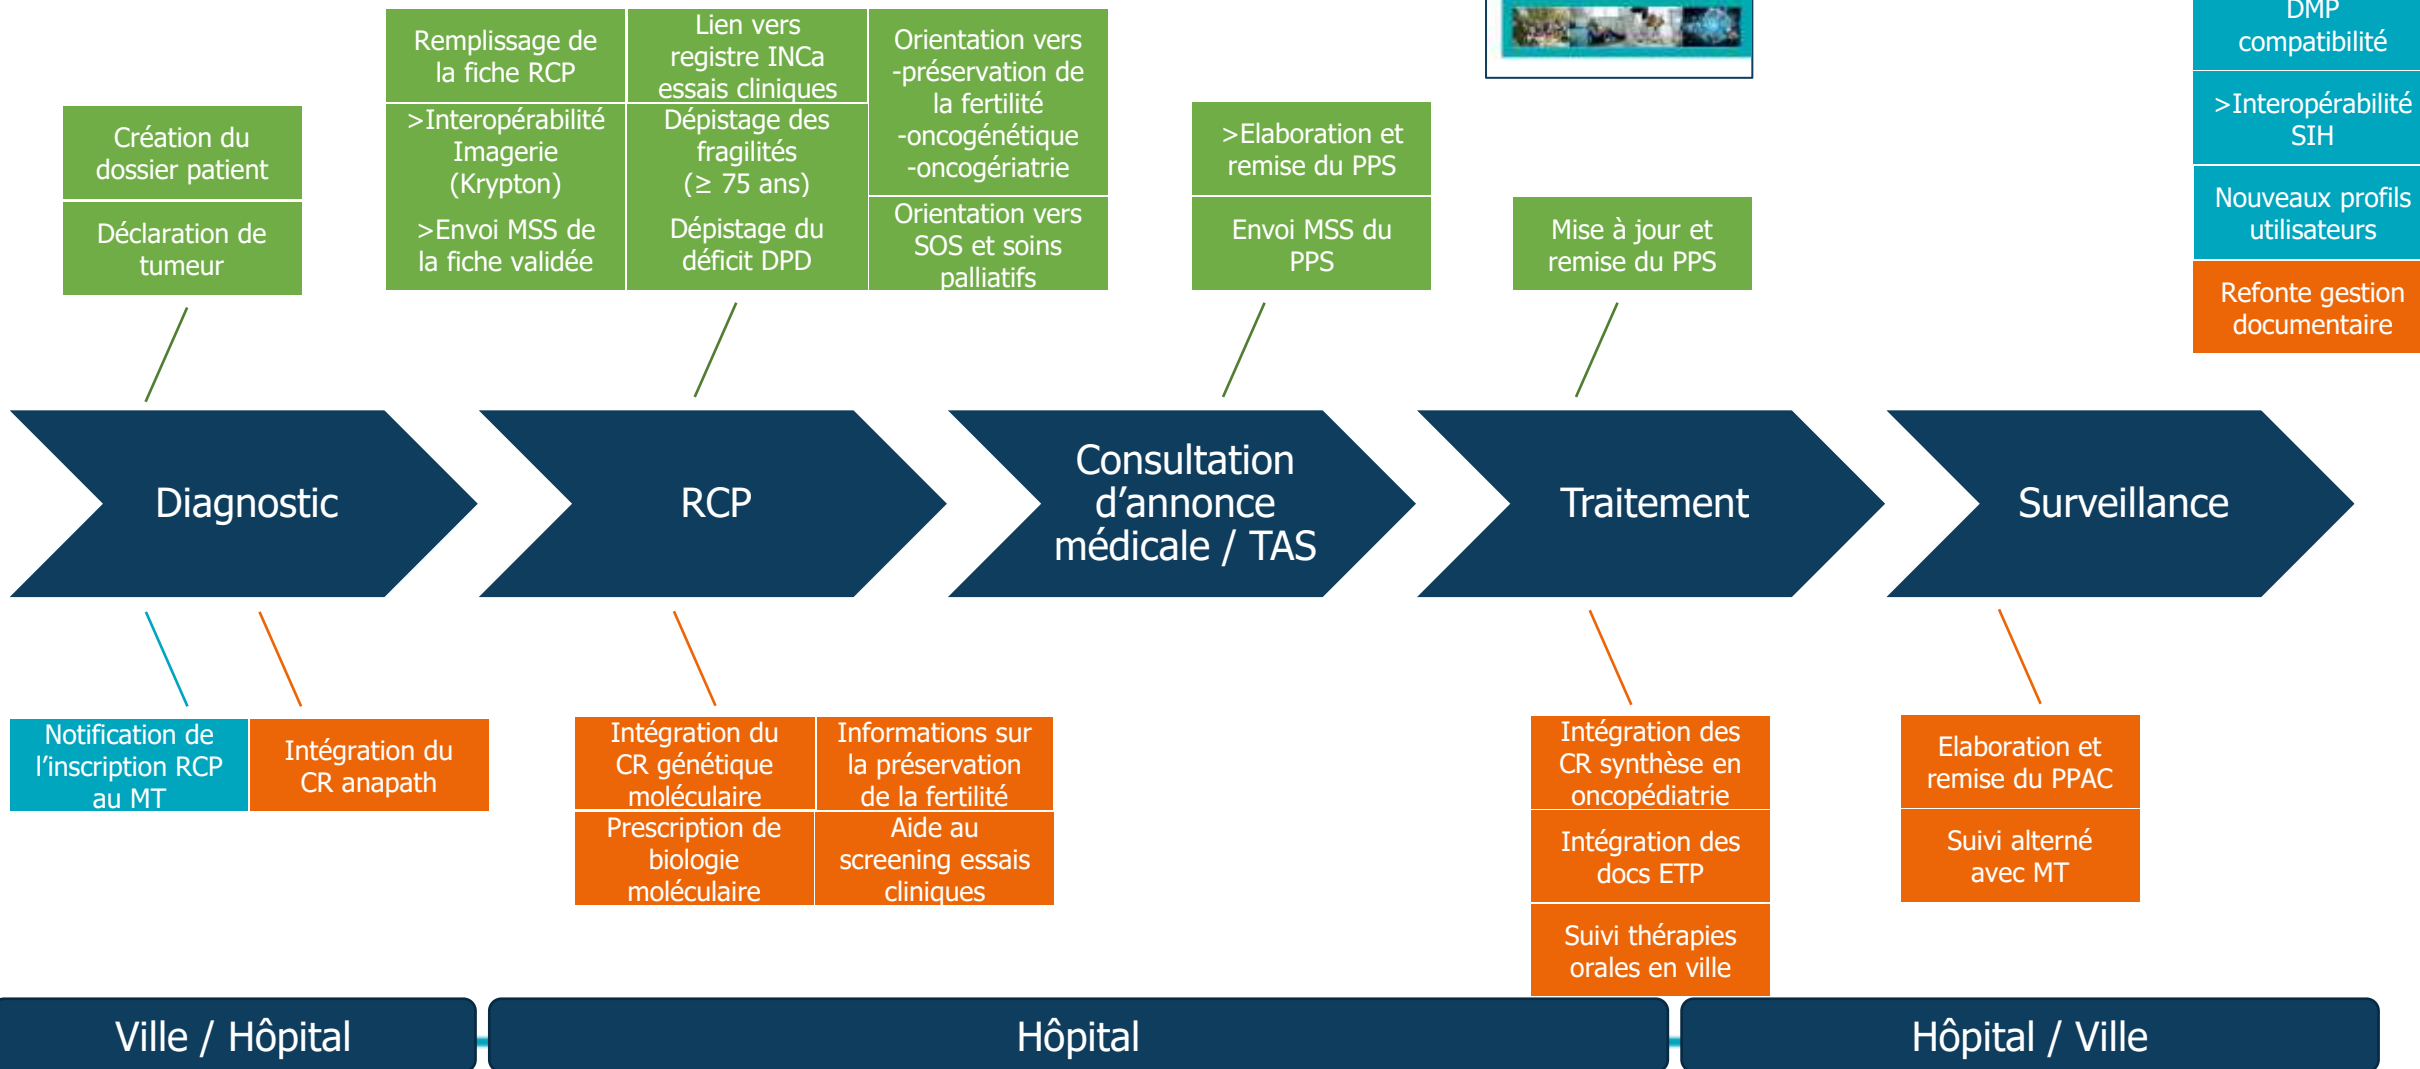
Remplissage de la fiche RCP

Lien vers registre INCa essais cliniques

Orientation vers -préservation de la fertilité -oncogénétique -oncogériatrie

DMP compatibilité

>Interopérabilité SIH

Nouveaux profils utilisateurs

Refonte gestion documentaire

Création du dossier patient

Déclaration de tumeur

>Interopérabilité Imagerie (Krypton)

>Envoi MSS de la fiche validée

Dépistage des fragilités (≥ 75 ans)

Dépistage du déficit DPD

Orientation vers SOS et soins palliatifs

>Elaboration et remise du PPS

Envoi MSS du PPS

Mise à jour et remise du PPS

Diagnostic

RCP

Consultation d'annonce médicale / TAS

Traitement

Surveillance

Notification de l'inscription RCP au MT

Intégration du CR anapath

Intégration du CR génétique moléculaire

Informations sur la préservation de la fertilité

Prescription de biologie moléculaire

Aide au screening essais cliniques

Intégration des CR synthèse en oncopédiatrie

Intégration des docs ETP

Suivi thérapies orales en ville

Elaboration et remise du PPAC

Suivi alterné avec MT

Ville / Hôpital

Hôpital

Hôpital / Ville